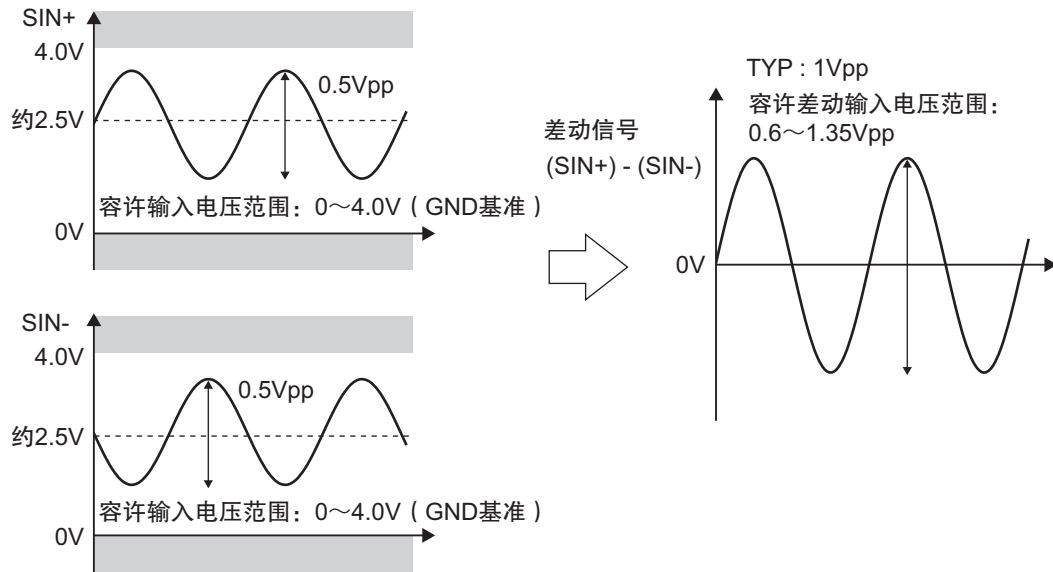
SIN+

4.0V

0.5Vpp

约2.5V

容许输入电压范围：0～4.0V（GND基准）

0V

SIN-

4.0V

0.5Vpp

约2.5V

容许输入电压范围：0～4.0V（GND基准）

0V

差动信号

(SIN+) - (SIN-)

TYP : 1Vpp

容许差动输入电压范围：

0.6～1.35Vpp

0V